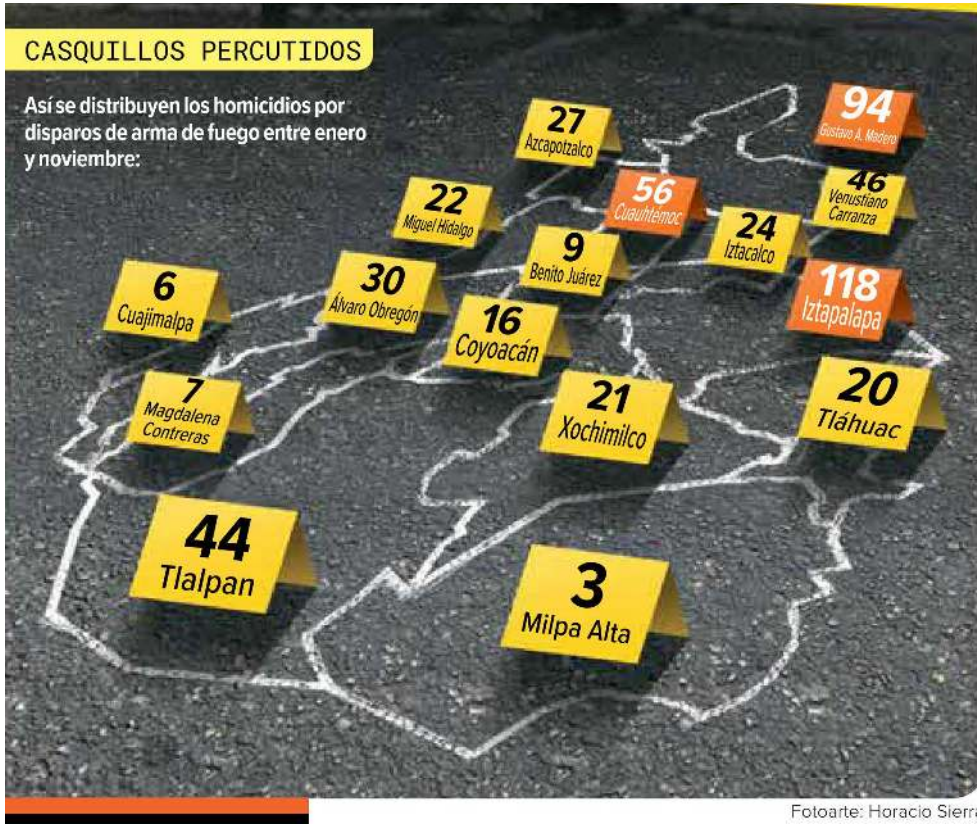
CASQUILLOS PERCUTIDOS

Así se distribuyen los homicidios por disparos de arma de fuego entre enero y noviembre:

27
Azcapotzalco

94
Gustavo A. Madero

22
Miguel Hidalgo

56
Cuauhtémoc

46
Venustiano Carranza

9
Benito Juárez

24
Iztacalco

6
Cuajimalpa

30
Álvaro Obregón

118
Iztapalapa

16
Coyoacán

7
Magdalena Contreras

21
Xochimilco

20
Tláhuac

44
Tlalpan

3
Milpa Alta

Fotoarte: Horacio Sierra